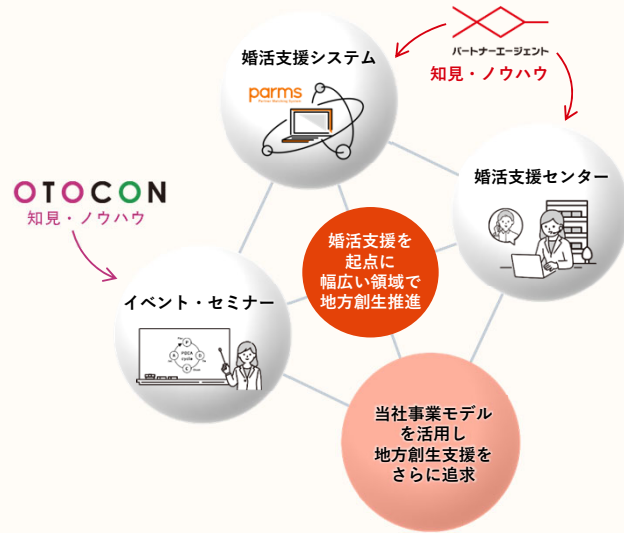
パートナーエージェント
知見・ノウハウ

婚活支援システム

parms

Partner Marketing System

OTOCON
知見・ノウハウ

婚活支援センター

婚活支援を起点に幅広い領域で地方創生推進

イベント・セミナー

PDCA cycle

P
D
C
A

当社事業モデルを活用し地方創生支援をさらに追求